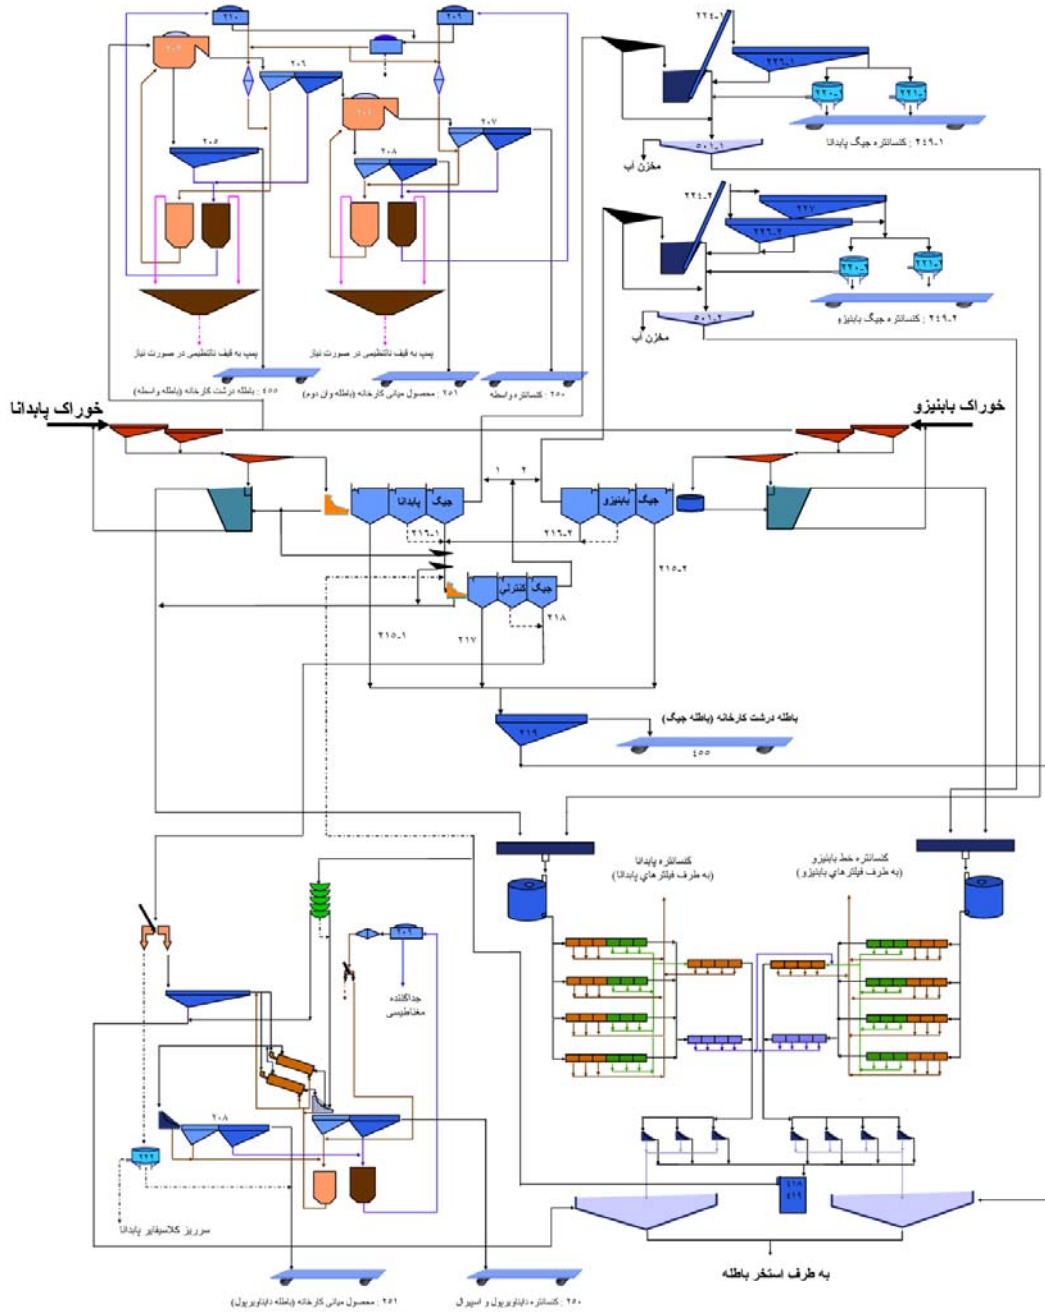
۲۱۰
۲۰۹
۲۰۳
۲۰۶
۲۰۱
۲۰۷
۲۰۵
۲۰۸
۲۲۴-۱
۲۲۶-۱
۲۲۰-۱
۲۲۰-۱
۲۴۹-۱ : کنسانتره جیگ پابدانا
۵۰۱-۱
مخزن آب
۲۲۴-۲
۲۲۷
۲۲۶-۲
۲۲۰-۲
۲۲۰-۲
۲۴۹-۲ : کنسانتره جیگ بابنیزو
۵۰۱-۲
مخزن آب
پمپ به قیف دائمتطیسی در صورت نیاز
پمپ به قیف دائمتطیسی در صورت نیاز
۴۵۵ : باطله درشت کارخانه (باطله واسطه)
۲۵۱ : محصول میانی کارخانه (باطله وان دوم)
۲۵۰ : کنسانتره واسطه
خوراک پابدانا
خوراک بابنیزو
۱
۲
جیگ
پابدانا
جیگ
بابنیزو
۲۱۶-۱
۲۱۶-۲
۲۱۵-۲
جیگ
کنترلی
۲۱۸
۲۱۵-۱
۲۱۷
باطله درشت کارخانه (باطله جیگ)
۲۱۹
۴۵۵
کنسانتره پابدانا
(به طرف فیلترهای پابدانا)
کنسانتره خط بابنیزو
(به طرف فیلترهای بابنیزو)
۲۰۹
جداکننده
مغناطیسی
۲۰۸
۲۲۲
۴۱۸
۴۱۹
سرریز کلاسیفایر پابدانا
به طرف استخر باطله
۲۵۱ : محصول میانی کارخانه (باطله دایناویرپول)
۲۵۰ : کنسانتره دایناویرپول و اسپیرال